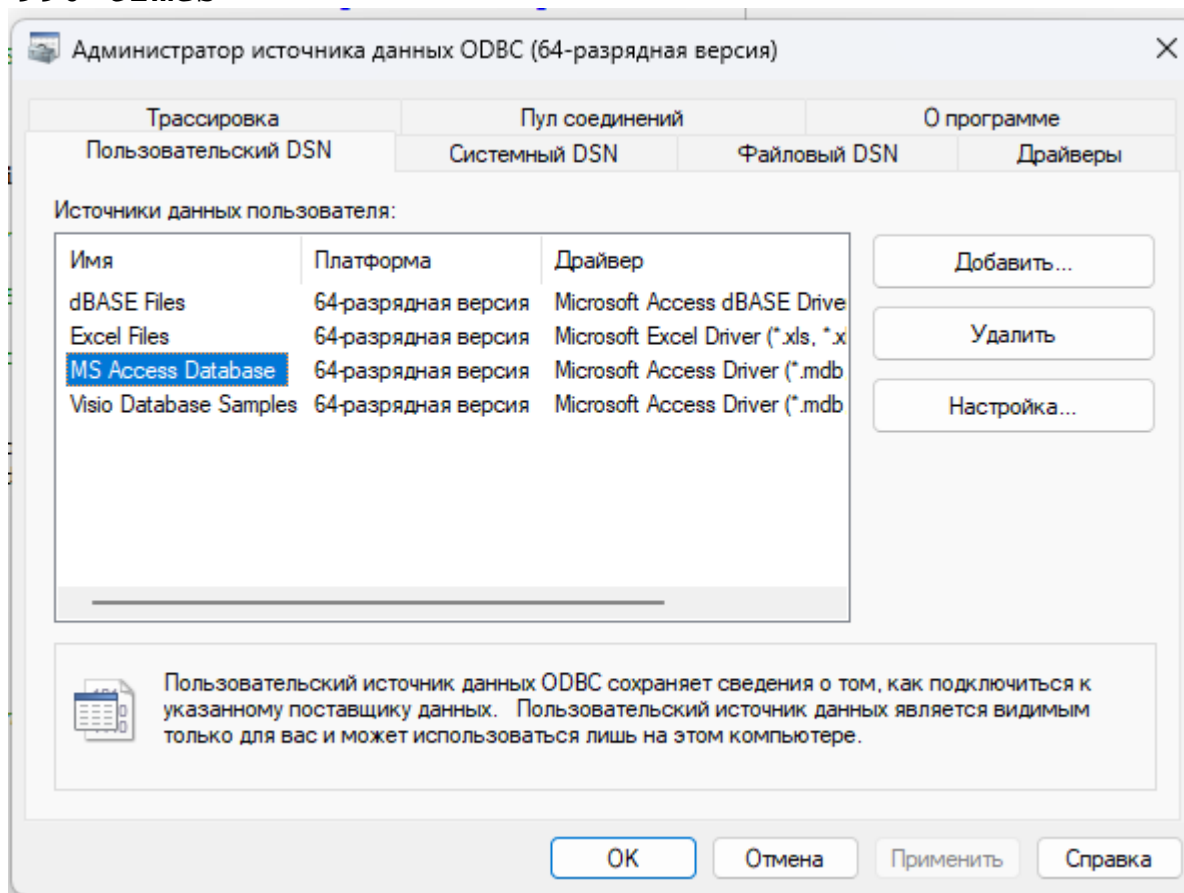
Администратор источника данных ODBC (64-разрядная версия)

Трассировка | Пул соединений | О программе
Пользовательский DSN | Системный DSN | Файловый DSN | Драйверы

Источники данных пользователя:

| Имя | Платформа | Драйвер |
|---|---|---|
| dBASE Files | 64-разрядная версия | Microsoft Access dBASE Drive |
| Excel Files | 64-разрядная версия | Microsoft Excel Driver (*.xls, *.x |
| MS Access Database | 64-разрядная версия | Microsoft Access Driver (*.mdb |
| Visio Database Samples | 64-разрядная версия | Microsoft Access Driver (*.mdb |

Добавить...
Удалить
Настройка...

Пользовательский источник данных ODBC сохраняет сведения о том, как подключиться к указанному поставщику данных. Пользовательский источник данных является видимым только для вас и может использоваться лишь на этом компьютере.

OK Отмена Применить Справка